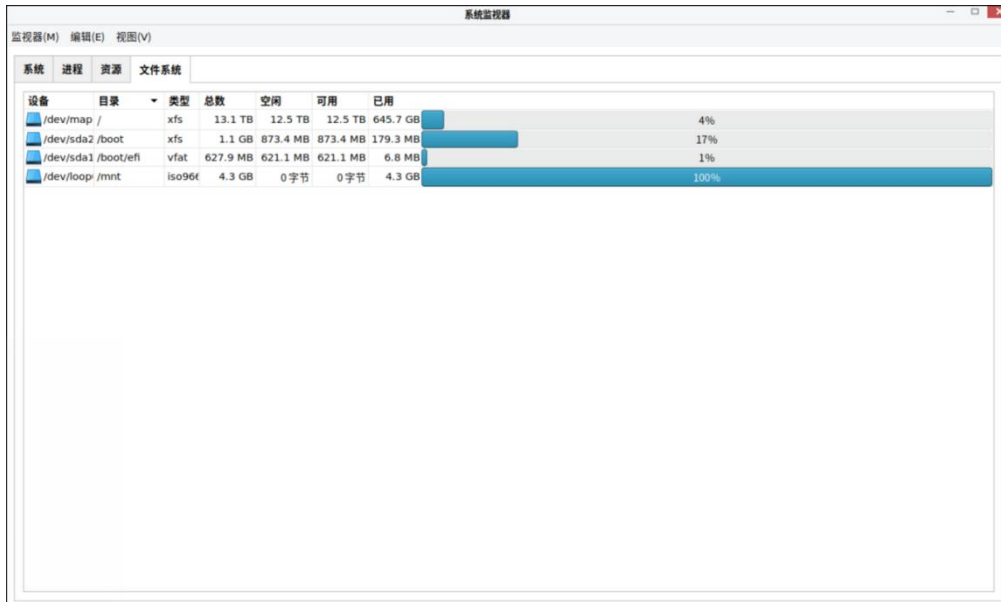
系统监视器

监视器(M) 编辑(E) 视图(V)

系统 进程 资源 文件系统

| 设备 | 目录 | 类型 | 总数 | 空闲 | 可用 | 已用 | |
|---|---|---|---|---|---|---|---|
| /dev/map | / | xfs | 13.1 TB | 12.5 TB | 12.5 TB | 645.7 GB | 4% |
| /dev/sda2 | /boot | xfs | 1.1 GB | 873.4 MB | 873.4 MB | 179.3 MB | 17% |
| /dev/sda1 | /boot/efi | vfat | 627.9 MB | 621.1 MB | 621.1 MB | 6.8 MB | 1% |
| /dev/loop | /mnt | iso96 | 4.3 GB | 0 字节 | 0 字节 | 4.3 GB | 100% |